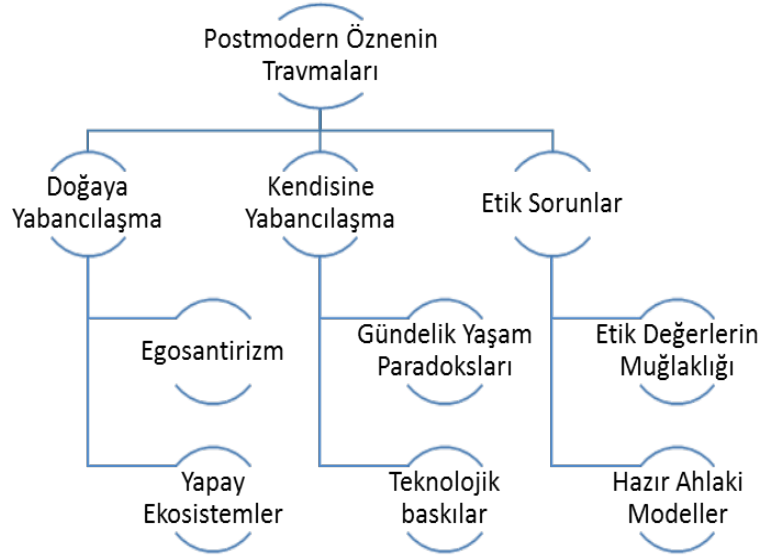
Postmodern Öznenin Travmaları

Doğaya Yabancılaşma

Kendisine Yabancılaşma

Etik Sorunlar

Egosantirizm

Yapay Ekosistemler

Gündelik Yaşam Paradoksları

Teknolojik baskılar

Etik Değerlerin Muğlaklığı

Hazır Ahlaki Modeller